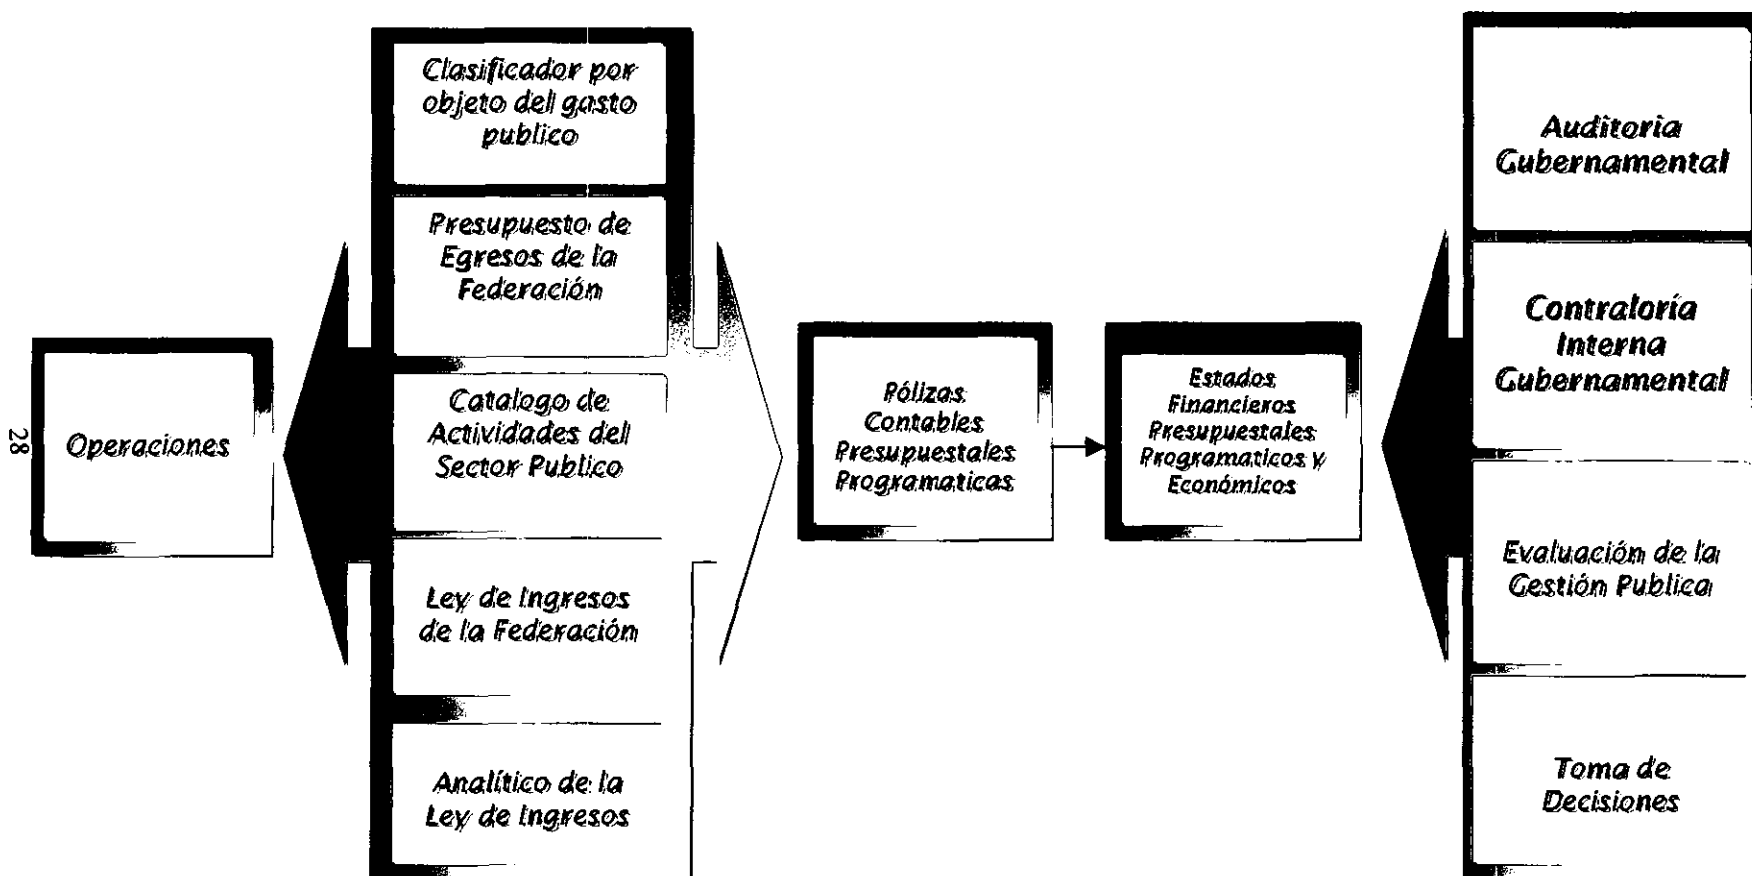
28

Operaciones

Clasificador por objeto del gasto publico

Presupuesto de Egresos de la Federación

Catalogo de Actividades del Sector Publico

Ley de Ingresos de la Federación

Analítico de la Ley de Ingresos

Pólizas Contables Presupuestales Programaticas

Estados Financieros Presupuestales Programaticos y Económicos

Auditoria Gubernamental

Contraloría Interna Gubernamental

Evaluación de la Gestión Publica

Toma de Decisiones